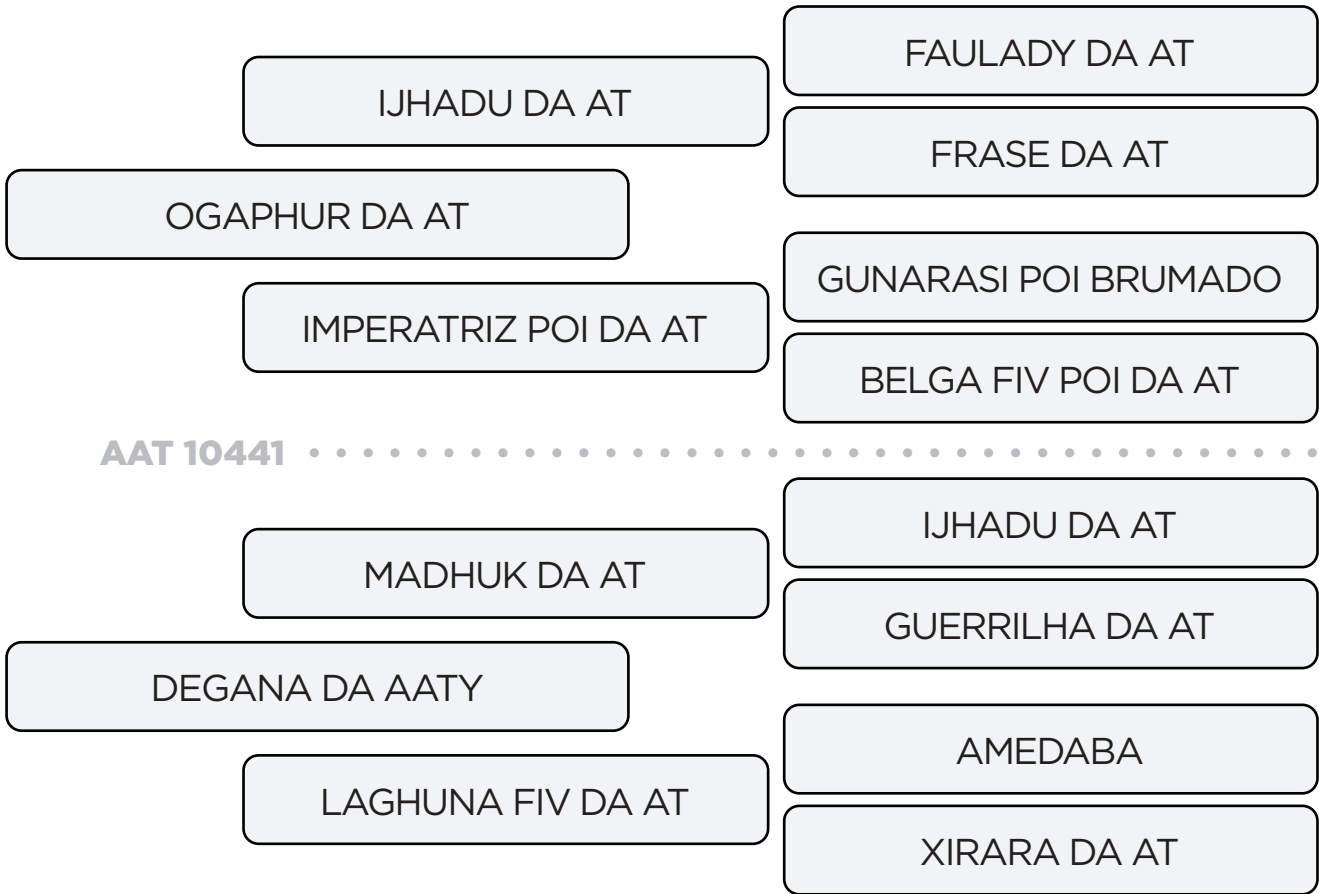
FAULADY DA AT

IJHADU DA AT

FRASE DA AT

OGAPHUR DA AT

GUNARASI POI BRUMADO

IMPERATRIZ POI DA AT

BELGA FIV POI DA AT

AAT 10441

IJHADU DA AT

MADHUK DA AT

GUERRILHA DA AT

DEGANA DA AATY

AMEDABA

LAGHUNA FIV DA AT

XIRARA DA AT